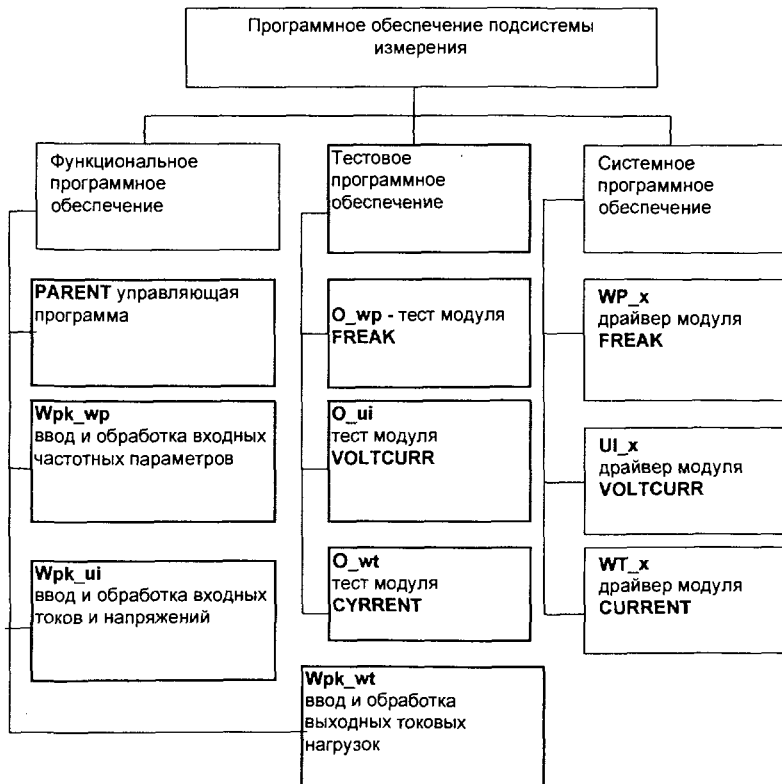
Программное обеспечение подсистемы измерения

Функциональное программное обеспечение

Тестовое программное обеспечение

Системное программное обеспечение

**PARENT** управляющая программа

**Wpk_wp**
ввод и обработка входных частотных параметров

**Wpk_ui**
ввод и обработка входных токов и напряжений

**O_wp** - тест модуля **FREAK**

**O_ui**
тест модуля
**VOLTCURR**

**O_wt**
тест модуля
**CYRRENT**

**WP_x**
драйвер модуля
**FREAK**

**UI_x**
драйвер модуля
**VOLTCURR**

**WT_x**
драйвер модуля
**CURRENT**

**Wpk_wt**
ввод и обработка выходных токовых нагрузок